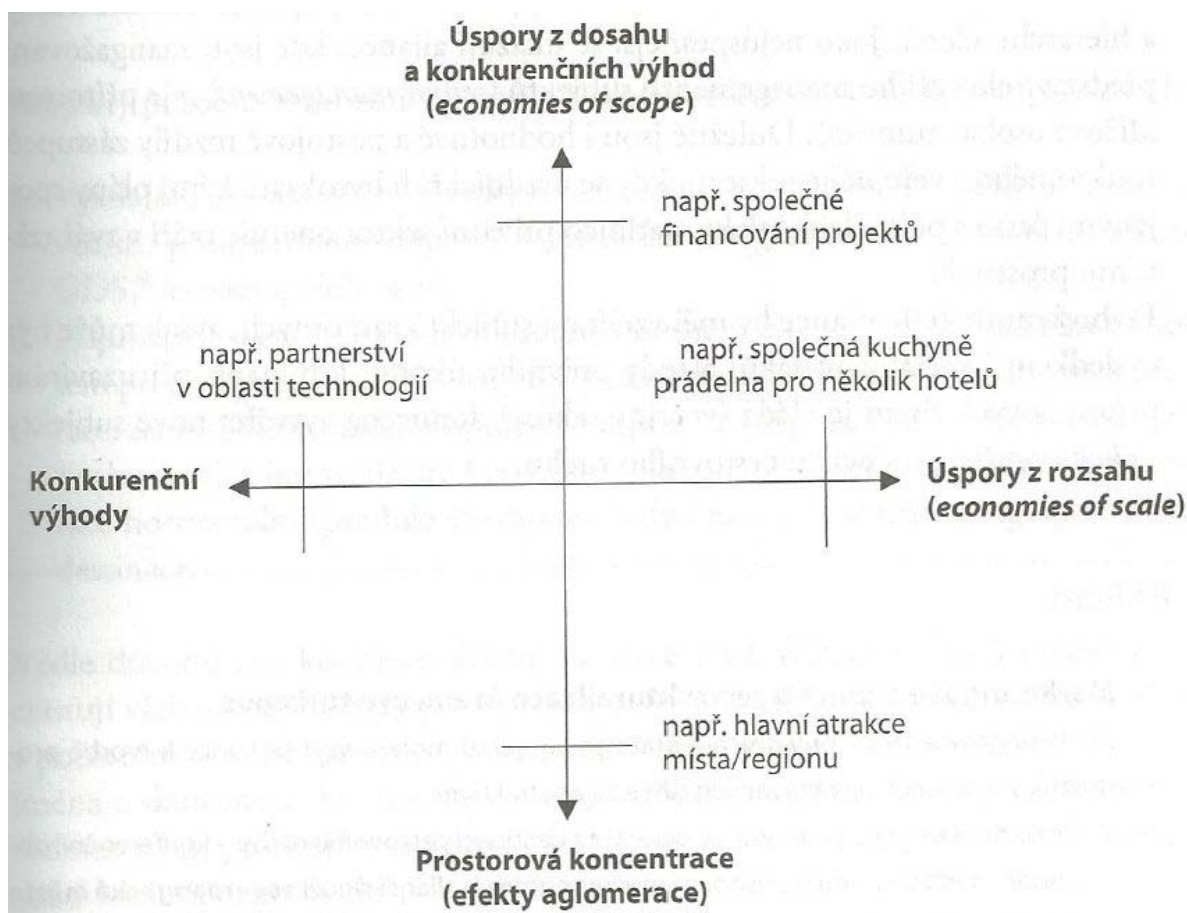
Úspory z dosahu a konkurenčních výhod (*economies of scope*)

např. společné financování projektů

např. partnerství v oblasti technologií

např. společná kuchyně prádelna pro několik hotelů

Konkurenční výhody

Úspory z rozsahu (*economies of scale*)

např. hlavní atrakce místa/regionu

Prostorová koncentrace (efekty aglomerace)